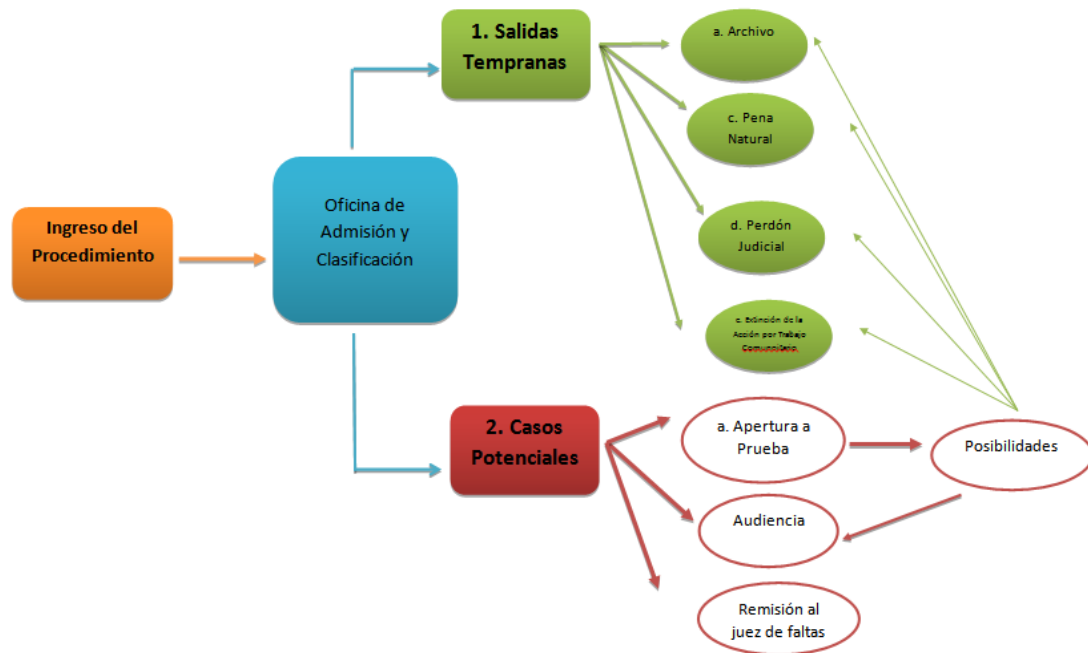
Ingreso del Procedimiento

Oficina de Admisión y Clasificación

1. Salidas Tempranas

a. Archivo

c. Pena Natural

d. Perdón Judicial

c. Extinción de la Acción por Trabajo Comunitario.

2. Casos Potenciales

a. Apertura a Prueba

Posibilidades

Audiencia

Remisión al juez de faltas